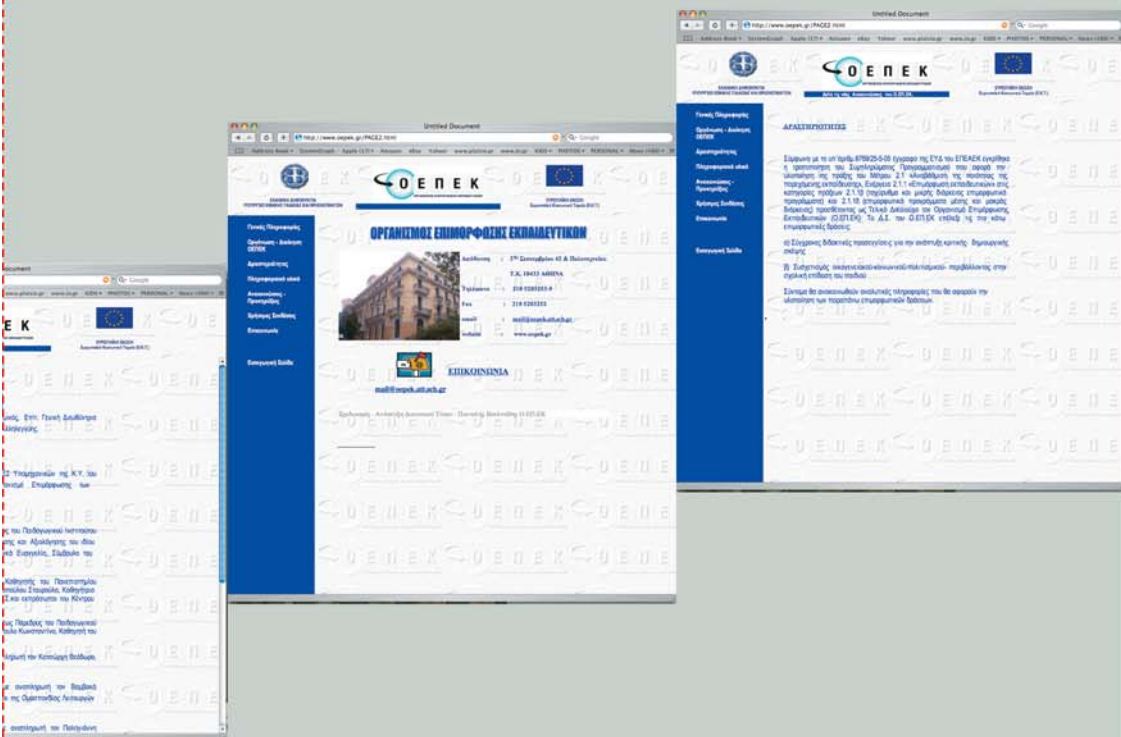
Untitled Document

http://www.oepek.gr/PAGE2.html

OEПEK

ΟΡΓΑΝΙΣΜΟΣ ΕΠΙΜΟΡΦΩΣΗΣ ΕΚΠΑΙΔΕΥΤΙΚΩΝ

Γενικές Πληροφορίες
Οργάνωση - Διοίκηση ΟΕΠΕΚ
Δραστηριότητες
Πληροφοριακό υλικό
Ανακοινώσεις - Προκηρύξεις
Χρήσιμοι Σύνδεσμοι
Επικοινωνία
Εισαγωγική Σελίδα

Διεύθυνση : 3ης Σεπτεμβρίου 42 & Πολυτεχνείου
Τ.Κ. 10433 ΑΘΗΝΑ
Τηλέφωνο : 210 5203203-8
Fax : 210 5203253
email : mail@oepek.att.ac.gr
website : www.oepek.gr

ΕΠΙΚΟΙΝΩΝΙΑ
mail@oepek.att.ac.gr

Untitled Document

http://www.oepek.gr/PAGE3.html

ΔΡΑΣΤΗΡΙΟΤΗΤΕΣ

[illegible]

Document

ΕΚ

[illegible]